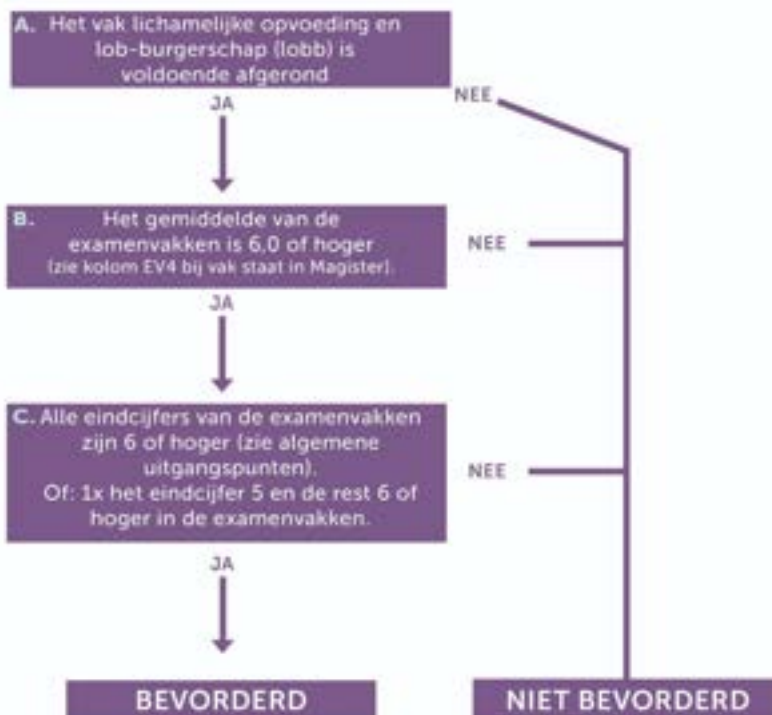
A. Het vak lichamelijke opvoeding en lob-burgerschap (lobb) is voldoende afgerond

JA

NEE

B. Het gemiddelde van de examenvakken is 6.0 of hoger (zie kolom EV4 bij vak staat in Magister).

NEE

JA

C. Alle eindcijfers van de examenvakken zijn 6 of hoger (zie algemene uitgangspunten). Of: 1x het eindcijfer 5 en de rest 6 of hoger in de examenvakken.

NEE

JA

BEVORDERD

NIET BEVORDERD